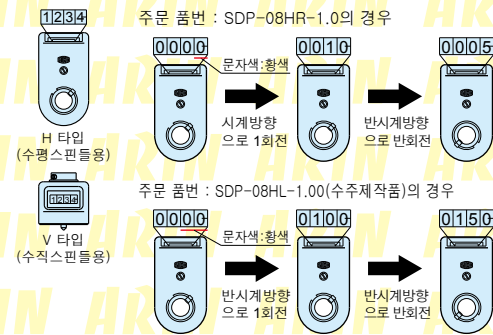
1234

H 타입
(수평스핀들용)

1234

V 타입
(수직스핀들용)

주문 품번 : SDP-08HR-1.0의 경우

0000

문자색:황색

시계방향
으로 1회전

0010

반시계방향
으로 반회전

0005

주문 품번 : SDP-08HL-1.00(수주제작품)의 경우

0000

문자색:황색

반시계방향
으로 1회전

0100

반시계방향
으로 반회전

0150